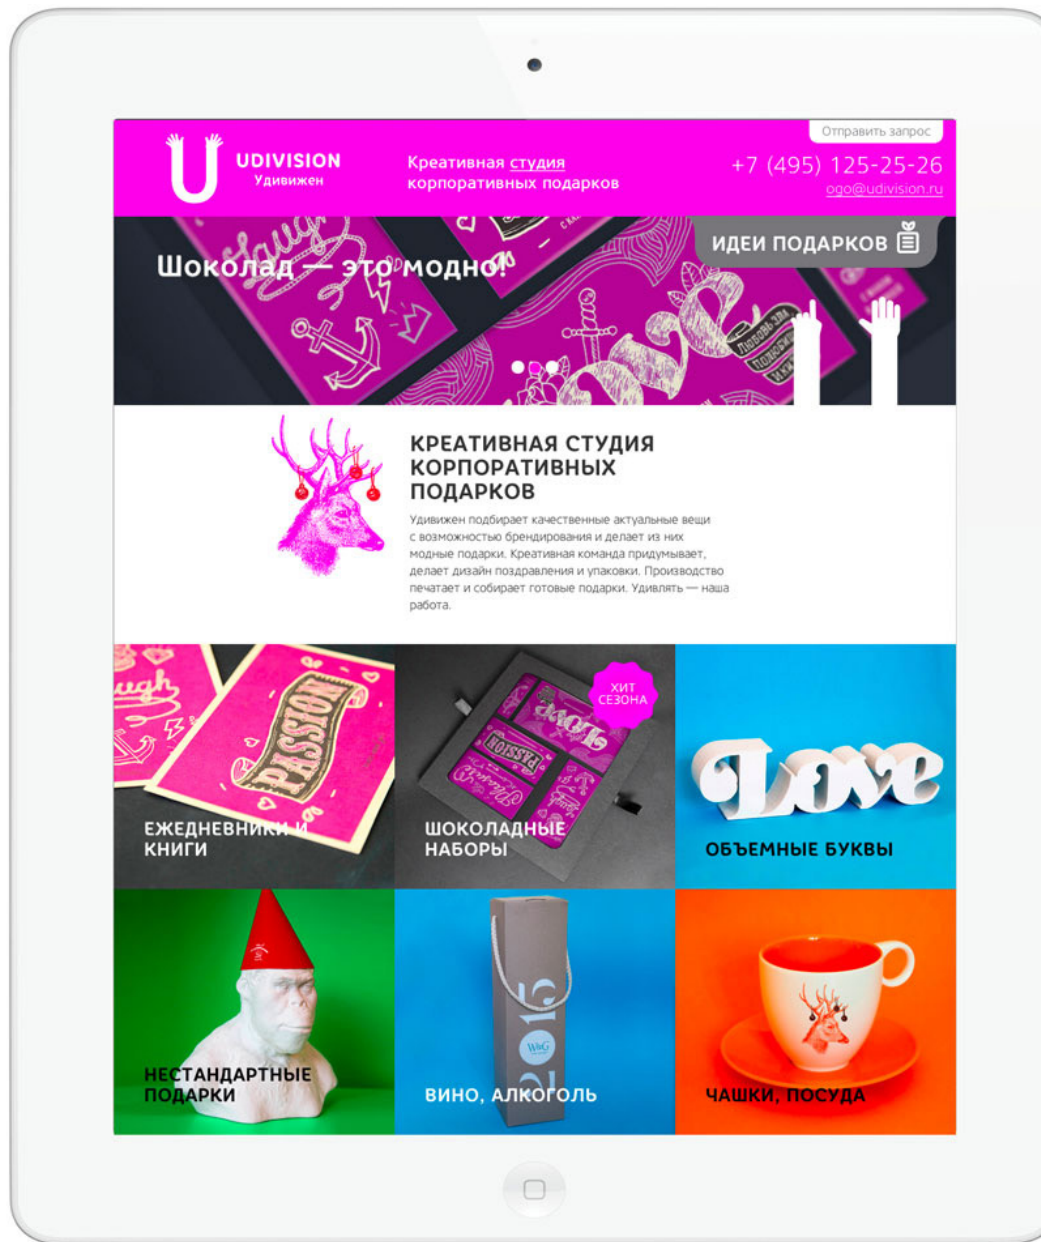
Отправить запрос

UDIVISION
Удивижен

Креативная студия корпоративных подарков

+7 (495) 125-25-26
ogo@udivision.ru

ИДЕИ ПОДАРКОВ

Шоколад — это модно!

КРЕАТИВНАЯ СТУДИЯ КОРПОРАТИВНЫХ ПОДАРКОВ

Удивижен подбирает качественные актуальные вещи с возможностью брендирования и делает из них модные подарки. Креативная команда придумывает, делает дизайн поздравления и упаковки. Производство печатает и собирает готовые подарки. Удивлять — наша работа.

ЕЖЕДНЕВНИКИ И КНИГИ

ХИТ СЕЗОНА

ШОКОЛАДНЫЕ НАБОРЫ

ОБЪЕМНЫЕ БУКВЫ

НЕСТАНДАРТНЫЕ ПОДАРКИ

ВИНО, АЛКОГОЛЬ

ЧАШКИ, ПОСУДА